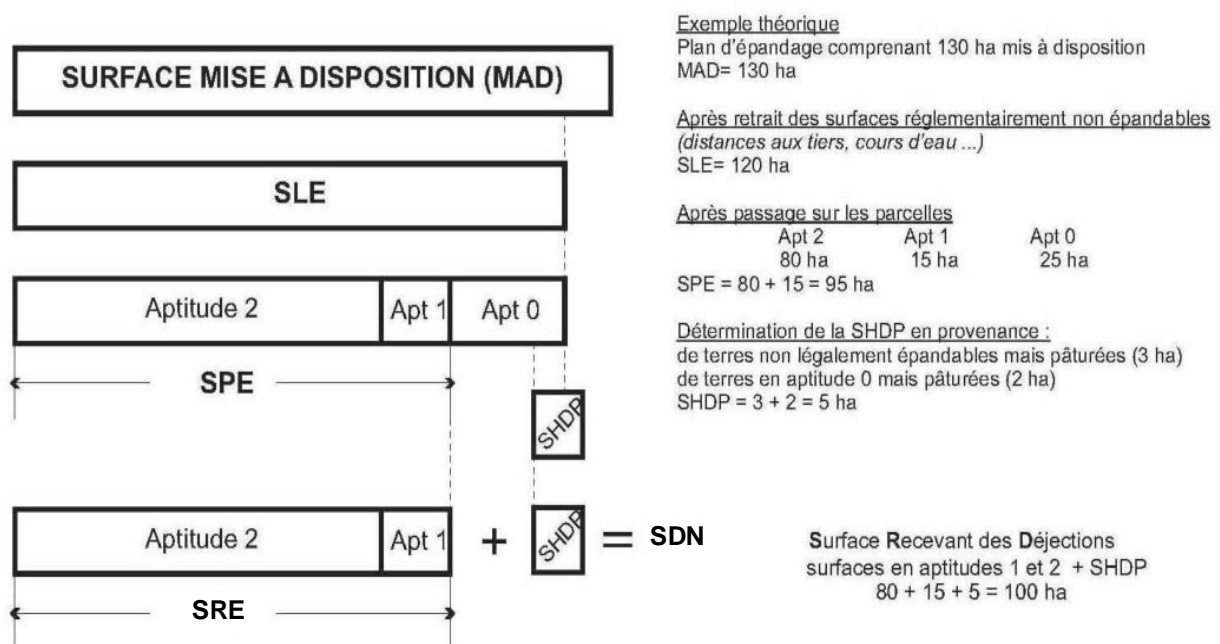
SURFACE MISE A DISPOSITION (MAD)

SLE

Aptitude 2 | Apt 1 | Apt 0

SPE

SHDP

Aptitude 2 | Apt 1 + SHDP = SDN

SRE

Exemple théorique
Plan d'épandage comprenant 130 ha mis à disposition
MAD= 130 ha

Après retrait des surfaces réglementairement non épandables
(distances aux tiers, cours d'eau ...)
SLE= 120 ha

Après passage sur les parcelles

| Apt 2 | Apt 1 | Apt 0 |
|---|---|---|
| 80 ha | 15 ha | 25 ha |

SPE = 80 + 15 = 95 ha

Détermination de la SHDP en provenance :
de terres non légalement épandables mais pâturées (3 ha)
de terres en aptitude 0 mais pâturées (2 ha)
SHDP = 3 + 2 = 5 ha

Surface Recevant des Déjections
surfaces en aptitudes 1 et 2 + SHDP
80 + 15 + 5 = 100 ha